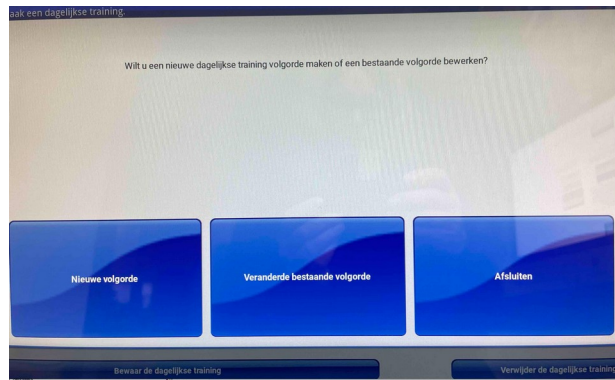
aak een dagelijkse training.

Wilt u een nieuwe dagelijkse training volgorde maken of een bestaande volgorde bewerken?

Nieuwe volgorde

Veranderde bestaande volgorde

Afsluiten

Bewaar de dagelijkse training

Verwijder de dagelijkse trainin